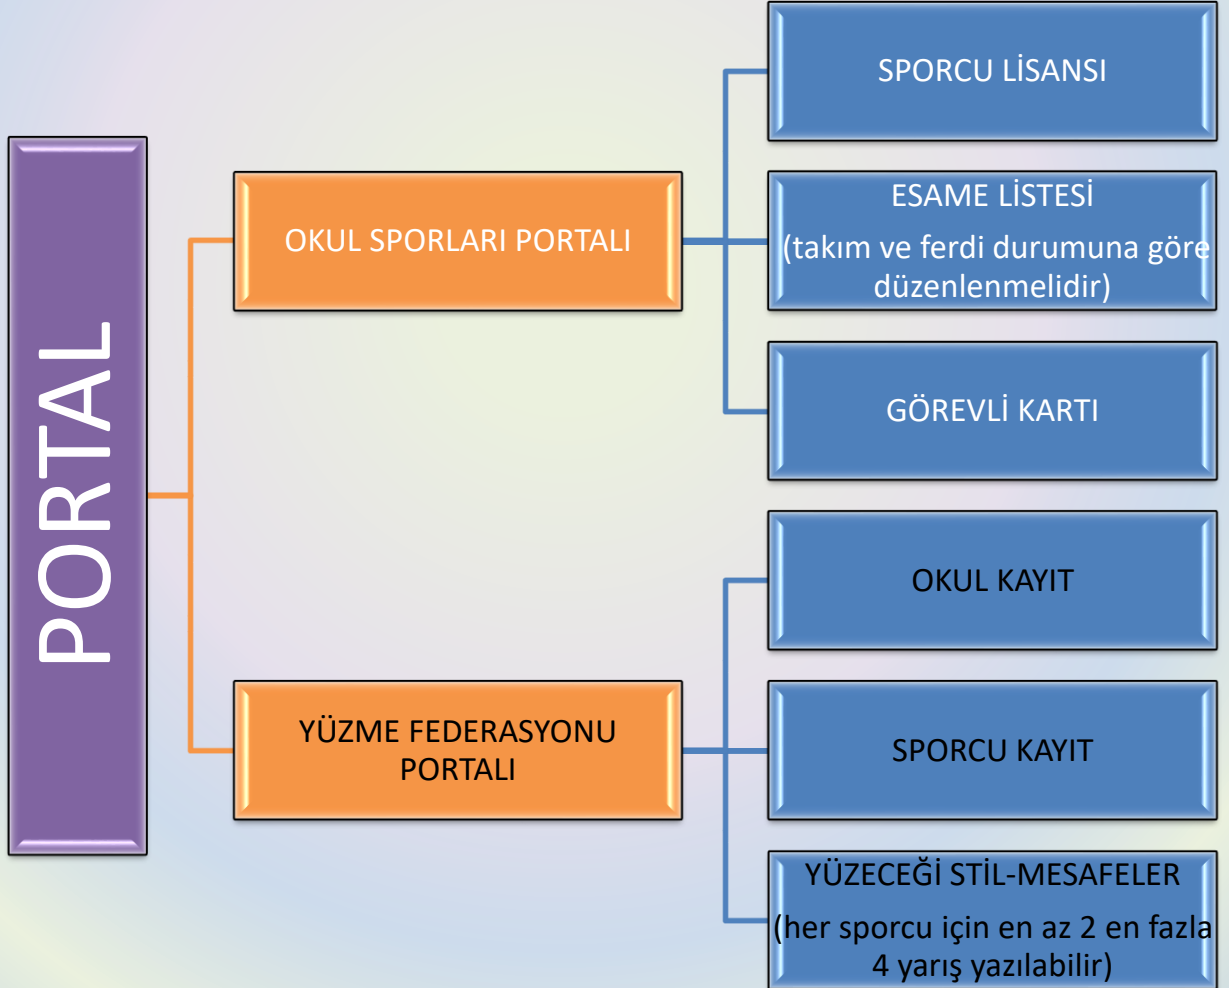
PORTAL

OKUL SPORLARI PORTALI

SPORCU LİSANSI

ESAME LİSTESİ
(takım ve ferdi durumuna göre düzenlenmelidir)

GÖREVLİ KARTI

YÜZME FEDERASYONU PORTALI

OKUL KAYIT

SPORCU KAYIT

YÜZECEĞİ STİL-MESAFELER
(her sporcu için en az 2 en fazla 4 yarış yazılabilir)